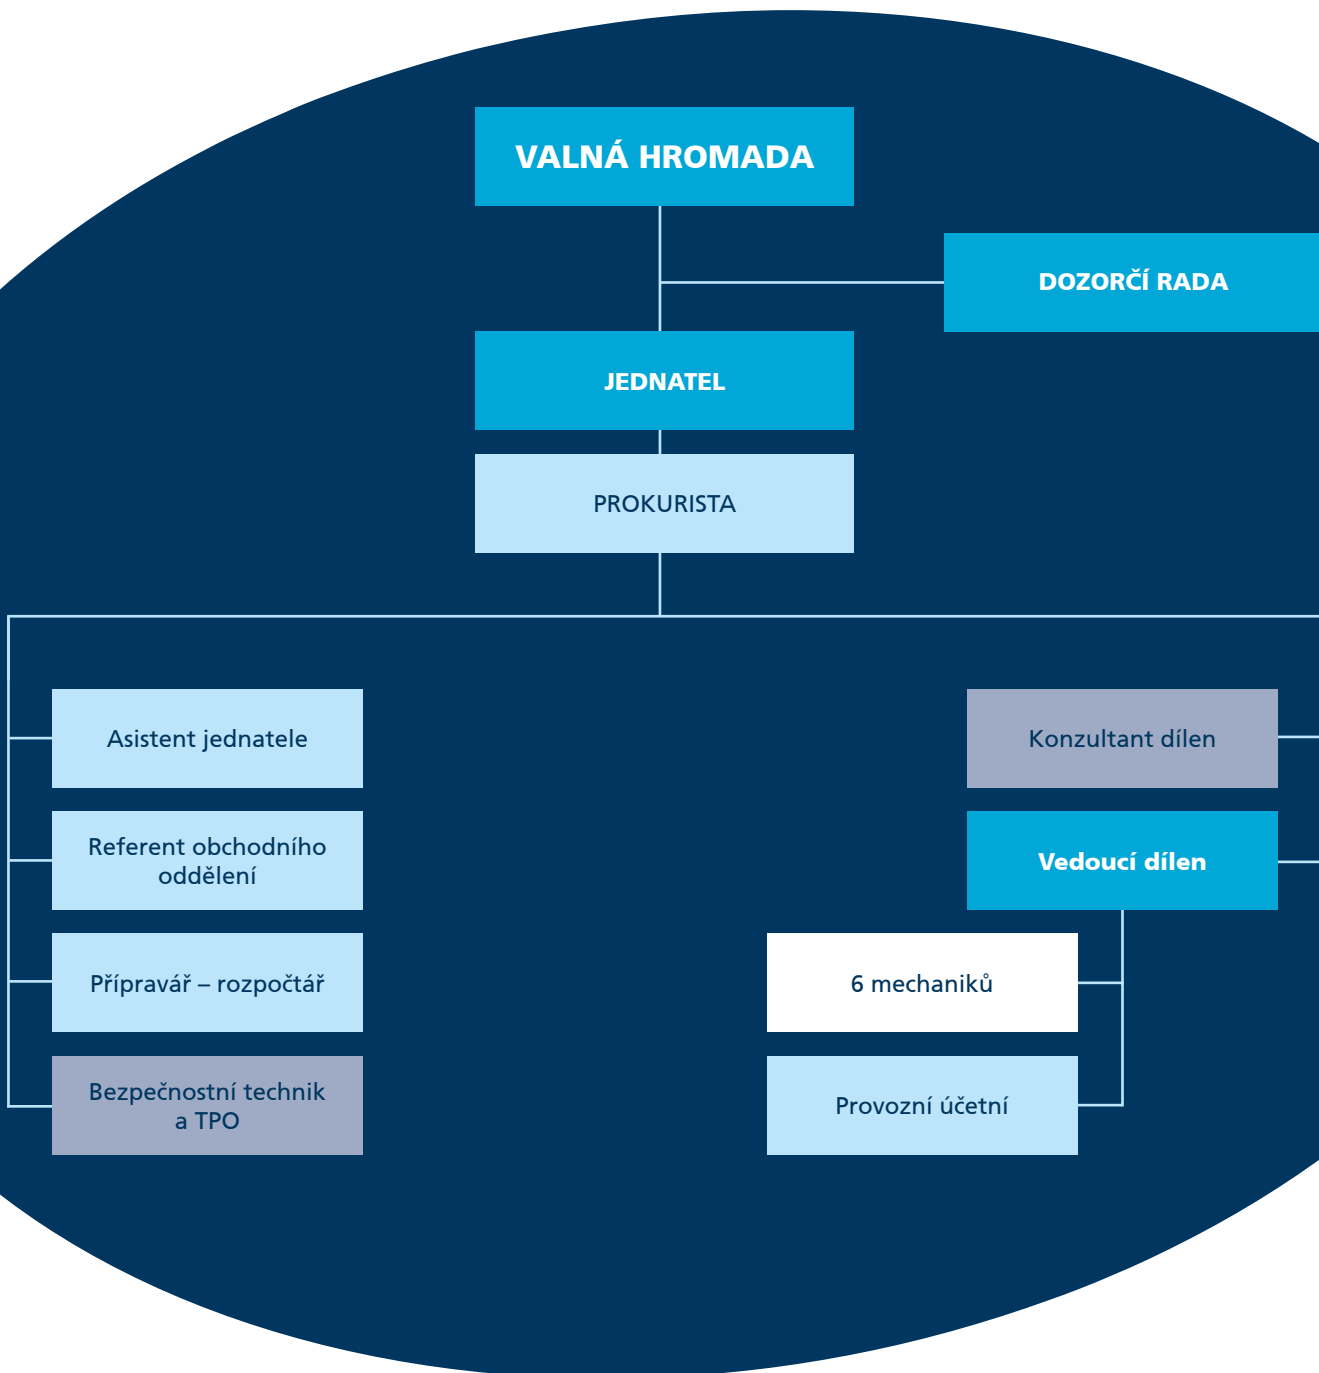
VALNÁ HROMADA

DOZORČÍ RADA

JEDNATEL

PROKURISTA

Asistent jednatele

Referent obchodního oddělení

Přípravář – rozpočtář

Bezpečnostní technik a TPO

Konzultant dílen

Vedoucí dílen

6 mechaniků

Provozní účetní